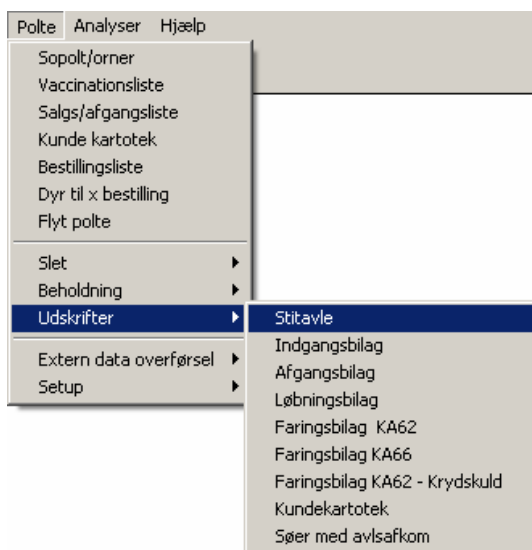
Polte Analyser Hjælp

Sopolt/orner
Vaccinationsliste
Salgs/afgangsliste
Kunde kartotek
Bestillingsliste
Dyr til x bestilling
Flyt polte

Slet
Beholdning
Udskrifter

Extern data overførsel
Setup

Stitavle
Indgangsbilag
Afgangsbilag
Løbningsbilag
Faringsbilag KA62
Faringsbilag KA66
Faringsbilag KA62 - Krydskuld
Kundekartotek
Søer med avlsafkom